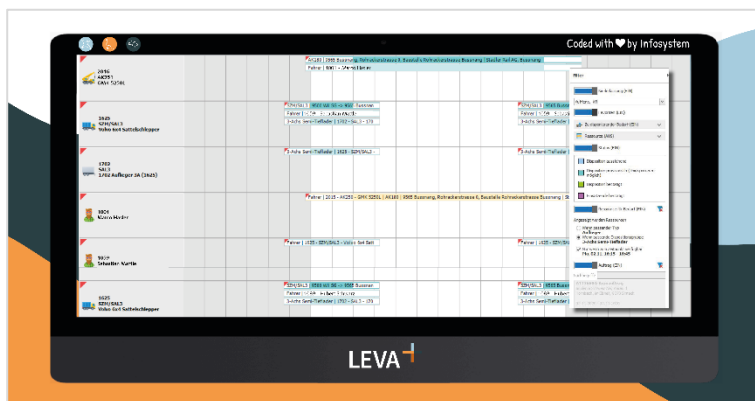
Coded with ♥ by Infosystem

2016
AK251
GMK 5250L

3825
SZM/SAL3
Volvo 6x4 Sattelschlepper

4702
SAL3
3-Achs Auflieger 3A (3825)

3804
Kevin Hasler

3809
Schneiter Martin

3825
SZM/SAL3
Volvo 6x4 Sattelschlepper

Fahrer | 2016 – AK250 – GMK 5250L | AK180 | 3565 Bussnang, Rohrackerstrasse 6, Baustelle Rohrackerstrasse Bussnang | St

Filter

Auftrag (23)

LEVA